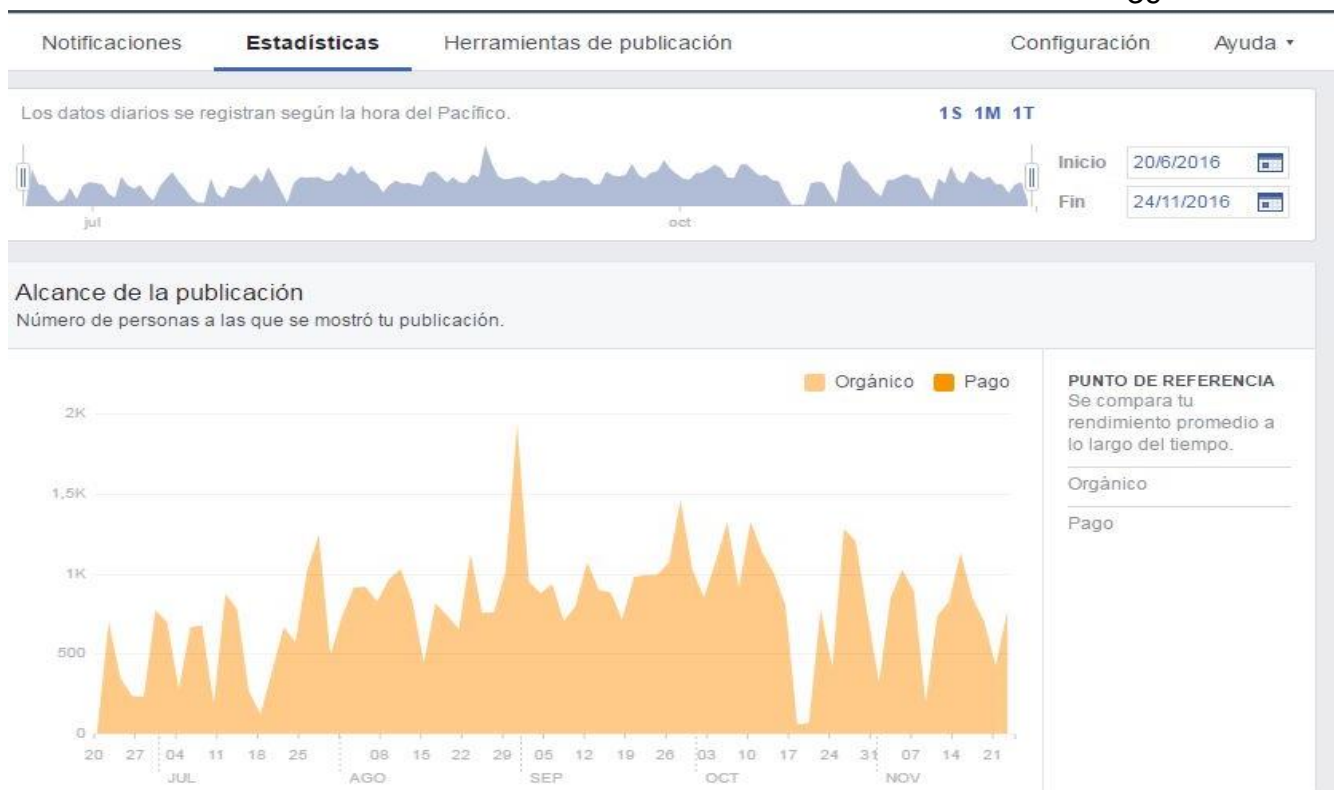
Notificaciones Estadísticas Herramientas de publicación Configuración Ayuda ▾

Los datos diarios se registran según la hora del Pacífico.

1S 1M 1T

jul oct

Inicio 20/6/2016
Fin 24/11/2016

Alcance de la publicación
Número de personas a las que se mostró tu publicación.

Orgánico Pago

2K
1,5K
1K
500
0

20 27 04 11 18 25 08 15 22 29 05 12 19 26 03 10 17 24 31 07 14 21
JUL AGO SEP OCT NOV

PUNTO DE REFERENCIA
Se compara tu rendimiento promedio a lo largo del tiempo.
Orgánico
Pago